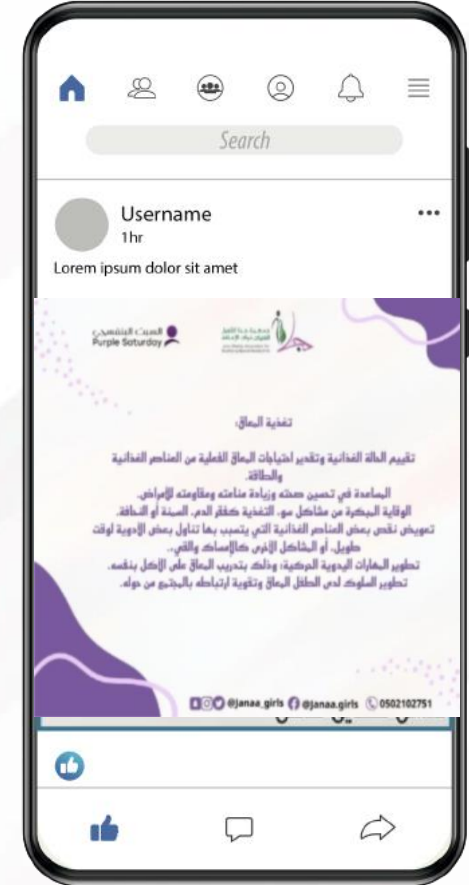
Search

Username
1hr

Lorem ipsum dolor sit amet

السبت البنفسجي
Purple Saturday

تغذية المعاق:

تقييم الحالة الغذائية وتقدير احتياجات المعاق الفعلية من العناصر الغذائية والطاقة.
المساعدة في تحسين صحته وزيادة مناعته ومقاومته للأمراض.
الوقاية المبكرة من مشاكل سوء التغذية كفقر الدم، السمنة أو النحافة.
تعويض نقص بعض العناصر الغذائية التي يتسبب بها تناول بعض الأدوية لوقت طويل، أو المشاكل الأخرى كالإمساك والقيء.
تطوير المهارات اليدوية الحركية؛ وذلك بتدريب المعاق على الأكل بنفسه.
تطوير السلوك لدى الطفل المعاق وتقوية ارتباطه بالمجتمع من حوله.

@janaa_girls @janaa.girls 0502102751